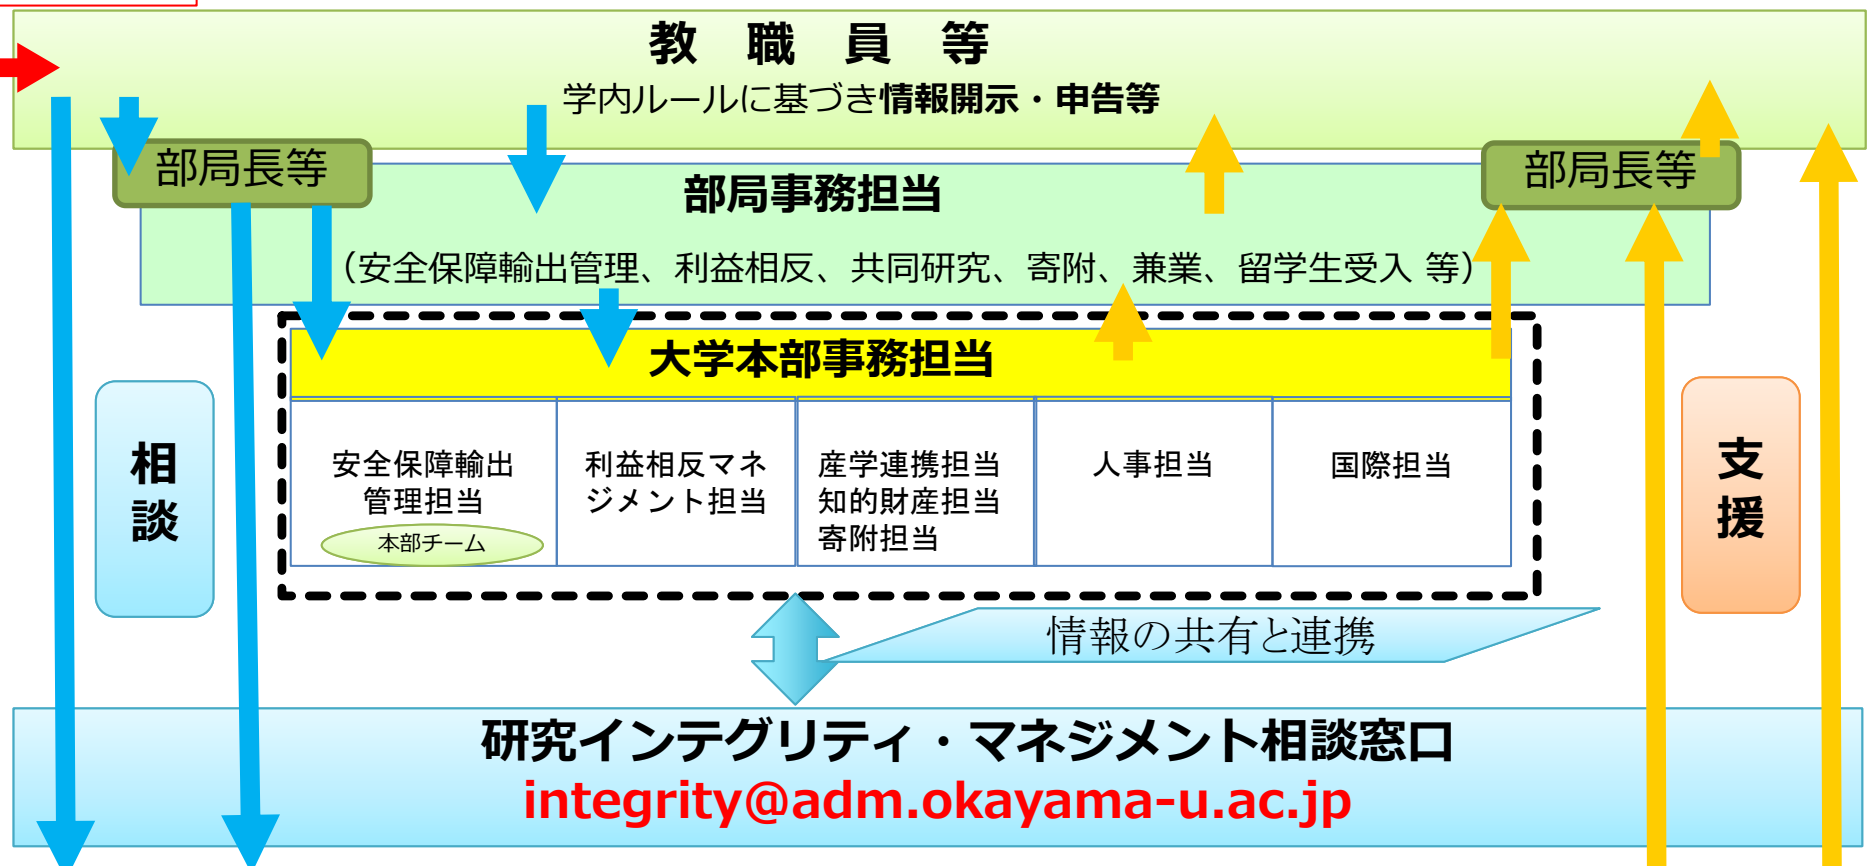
教 職 員 等
学内ルールに基づき情報開示・申告等

部局長等

部局長等

部局事務担当
（安全保障輸出管理、利益相反、共同研究、寄附、兼業、留学生受入 等）

相談

支援

大学本部事務担当

| 安全保障輸出管理担当 本部チーム | 利益相反マネジメント担当 | 産学連携担当 知的財産担当 寄附担当 | 人事担当 | 国際担当 |
|---|---|---|---|---|

情報の共有と連携

研究インテグリティ・マネジメント相談窓口
integrity@adm.okayama-u.ac.jp